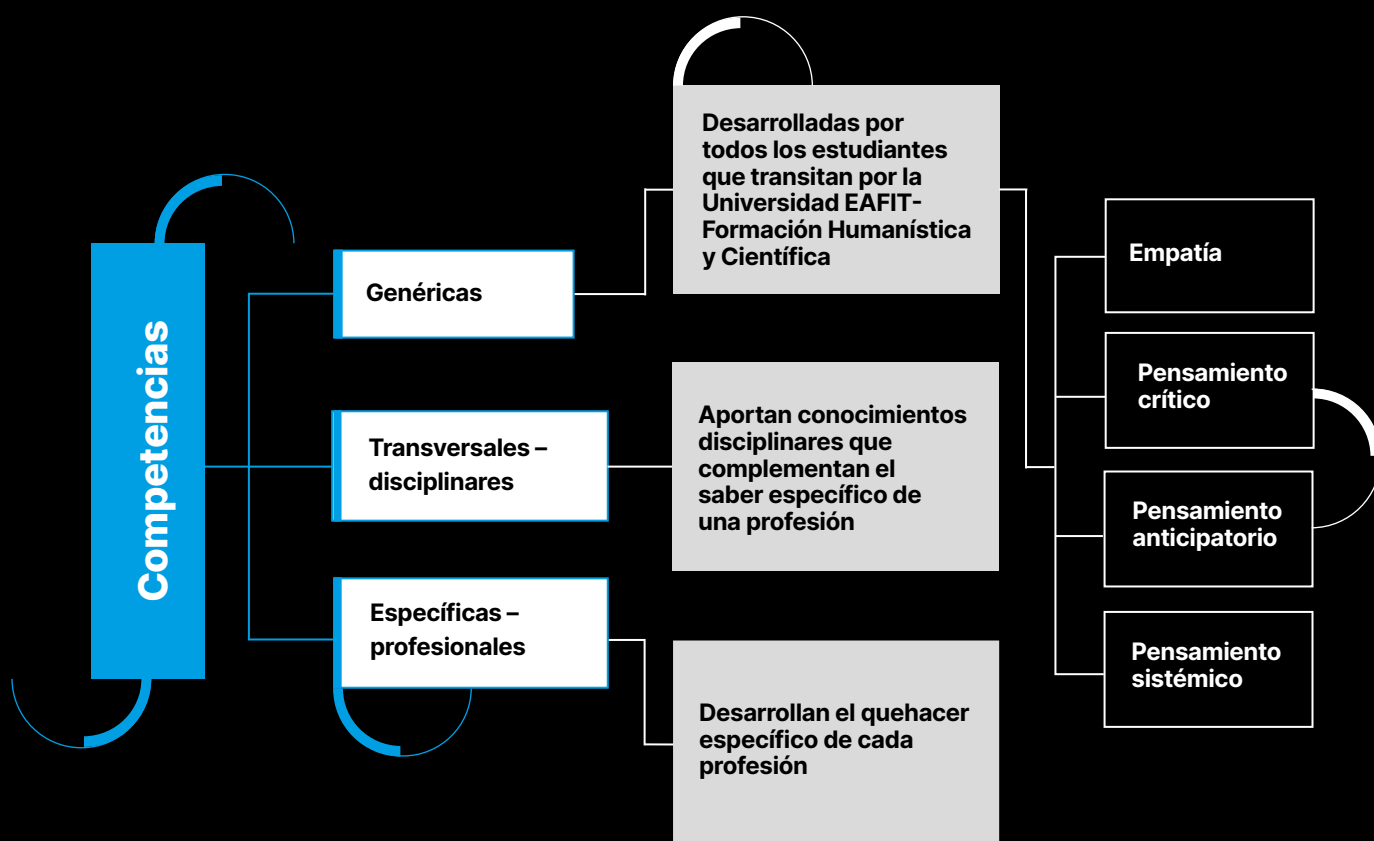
Competencias

Genéricas

Desarrolladas por todos los estudiantes que transitan por la Universidad EAFIT- Formación Humanística y Científica

Empatía

Pensamiento crítico

Pensamiento anticipatorio

Pensamiento sistémico

Transversales – disciplinares

Aportan conocimientos disciplinares que complementan el saber específico de una profesión

Específicas – profesionales

Desarrollan el quehacer específico de cada profesión